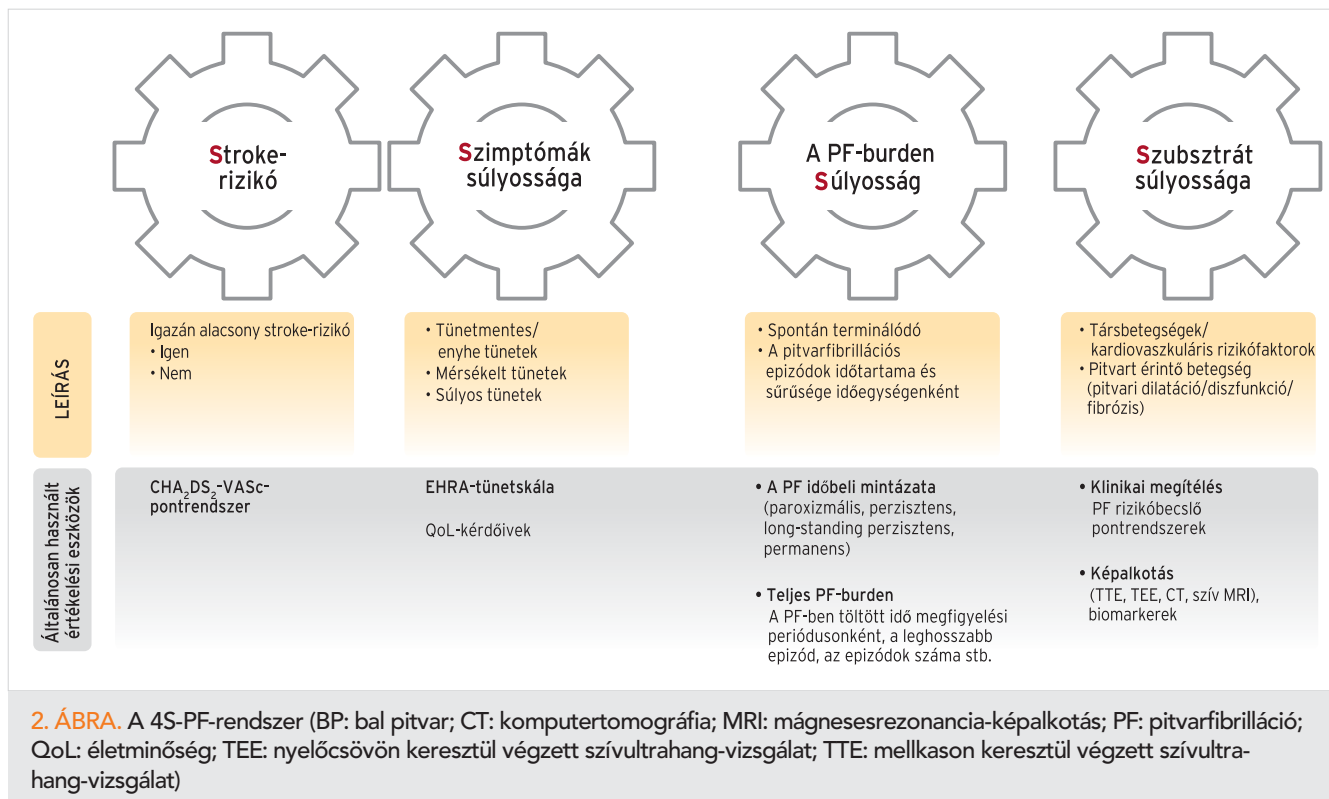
Stroke-rizikó

Szimptómák súlyossága

A PF-burden Súlyosság

Szubsztrát súlyossága

LEÍRÁS

Igazán alacsony stroke-rizikó
• Igen
• Nem

• Tünetmentes/ enyhe tünetek
• Mérsékelt tünetek
• Súlyos tünetek

• Spontán terminálódó
• A pitvarfibrillációs epizódok időtartama és sűrűsége időegységenként

• Társbetegségek/ kardiovaszkuláris rizikófaktorok
• Pitvart érintő betegség (pitvari dilatáció/diszfunkció/ fibrózis)

Általánosan használt értékelési eszközök

$CHA_2DS_2$-VASc-pontrendszer

EHRA-tünetskála

QoL-kérdőívek

• A PF időbeli mintázata (paroxizmális, perzisztens, long-standing perzisztens, permanens)

• Teljes PF-burden
A PF-ben töltött idő megfigyelési periódusonként, a leghosszabb epizód, az epizódok száma stb.

• Klinikai megítélés
PF rizikóbecslő pontrendszerek

• Képalkotás
(TTE, TEE, CT, szív MRI), biomarkerek

2. ÁBRA. A 4S-PF-rendszer (BP: bal pitvar; CT: komputertomográfia; MRI: mágnesesrezonancia-képalkotás; PF: pitvarfibrilláció; QoL: életminőség; TEE: nyelőcsövön keresztül végzett szívultrahang-vizsgálat; TTE: mellkason keresztül végzett szívultrahang-vizsgálat)